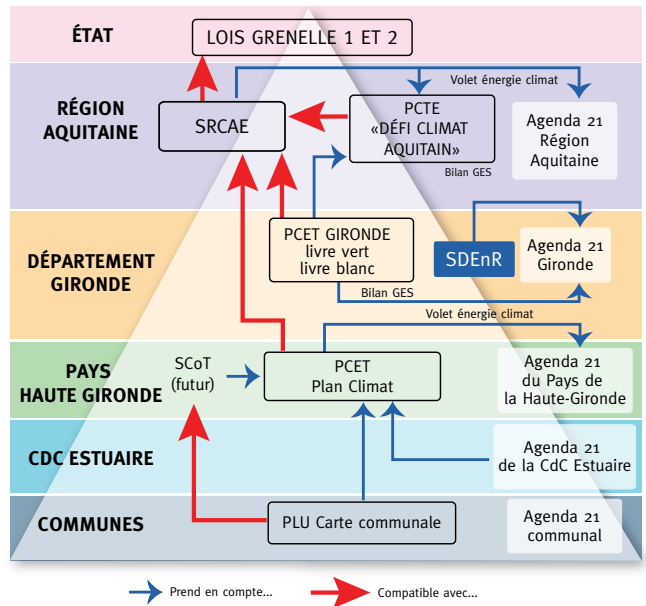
ÉTAT

LOIS GRENELLE 1 ET 2

RÉGION AQUITAINE

SRCAE

Volet énergie climat

PCTE «DÉFI CLIMAT AQUITAIN»

Bilan GES

Agenda 21 Région Aquitaine

DÉPARTEMENT GIRONDE

PCET GIRONDE livre vert livre blanc

SDEnR

Agenda 21 Gironde

Bilan GES

Volet énergie climat

PAYS HAUTE GIRONDE

SCoT (futur)

PCET Plan Climat

Agenda 21 du Pays de la Haute-Gironde

CDC ESTUAIRE

Agenda 21 de la CdC Estuaire

COMMUNES

PLU Carte communale

Agenda 21 communal

Prend en compte...

Compatible avec...